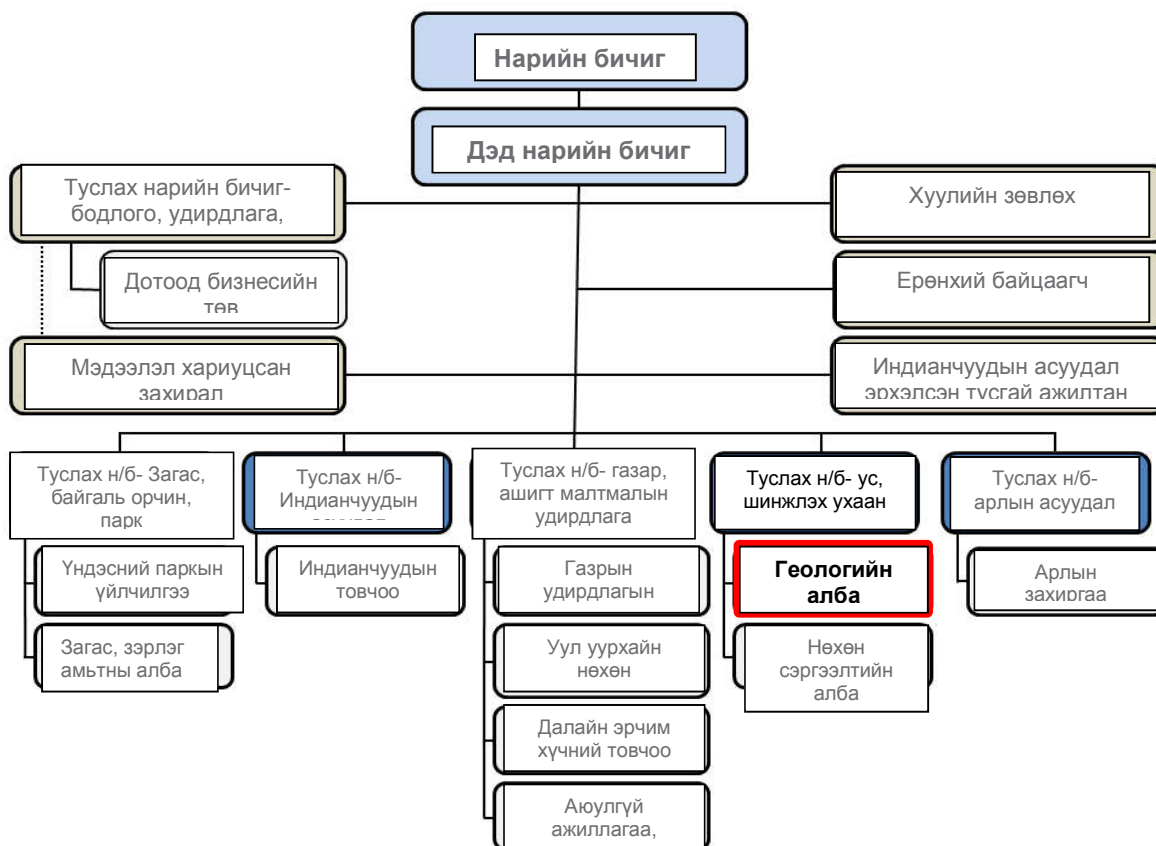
Нарийн бичиг

Дэд нарийн бичиг

Туслах нарийн бичиг- бодлого, удирдлага,

Дотоод бизнесийн төв

Мэдээлэл хариуцсан захирал

Хуулийн зөвлөх

Ерөнхий байцаагч

Индианчуудын асуудал эрхэлсэн тусгай ажилтан

Туслах н/б- Загас, байгаль орчин, парк

Үндэсний паркын үйлчилгээ

Загас, зэрлэг амьтны алба

Туслах н/б- Индианчуудын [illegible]

Индианчуудын товчоо

Туслах н/б- газар, ашигт малтмалын удирдлага

Газрын удирдлагын

Уул уурхайн нөхөн

Далайн эрчим хүчний товчоо

Аюулгүй ажиллагаа,

Туслах н/б- ус, шинжлэх ухаан

Геологийн алба

Нөхөн сэргээлтийн алба

Туслах н/б- арлын асуудал

Арлын захиргаа